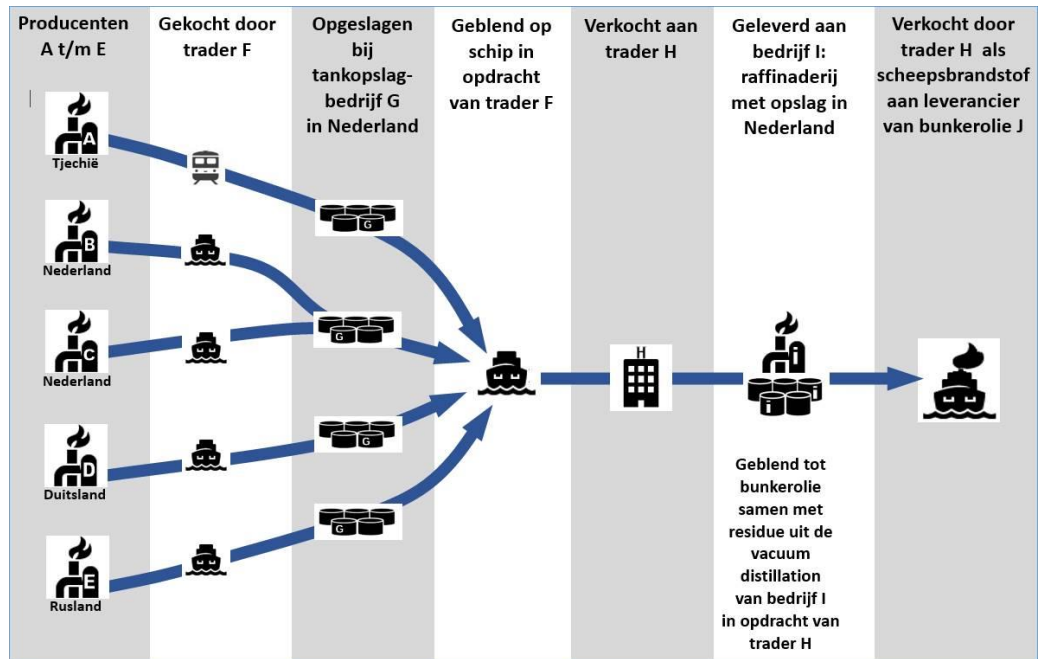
Producenten A t/m E

Gekocht door trader F

Opgeslagen bij tankopslag-bedrijf G in Nederland

Geblend op schip in opdracht van trader F

Verkocht aan trader H

Geleverd aan bedrijf I: raffinaderij met opslag in Nederland

Verkocht door trader H als scheepsbrandstof aan leverancier van bunkerolie J

A
Tjechië

B
Nederland

C
Nederland

D
Duitsland

E
Rusland

G

G

G

G

H

I

I

Geblend tot bunkerolie samen met residue uit de vacuum distillation van bedrijf I in opdracht van trader H